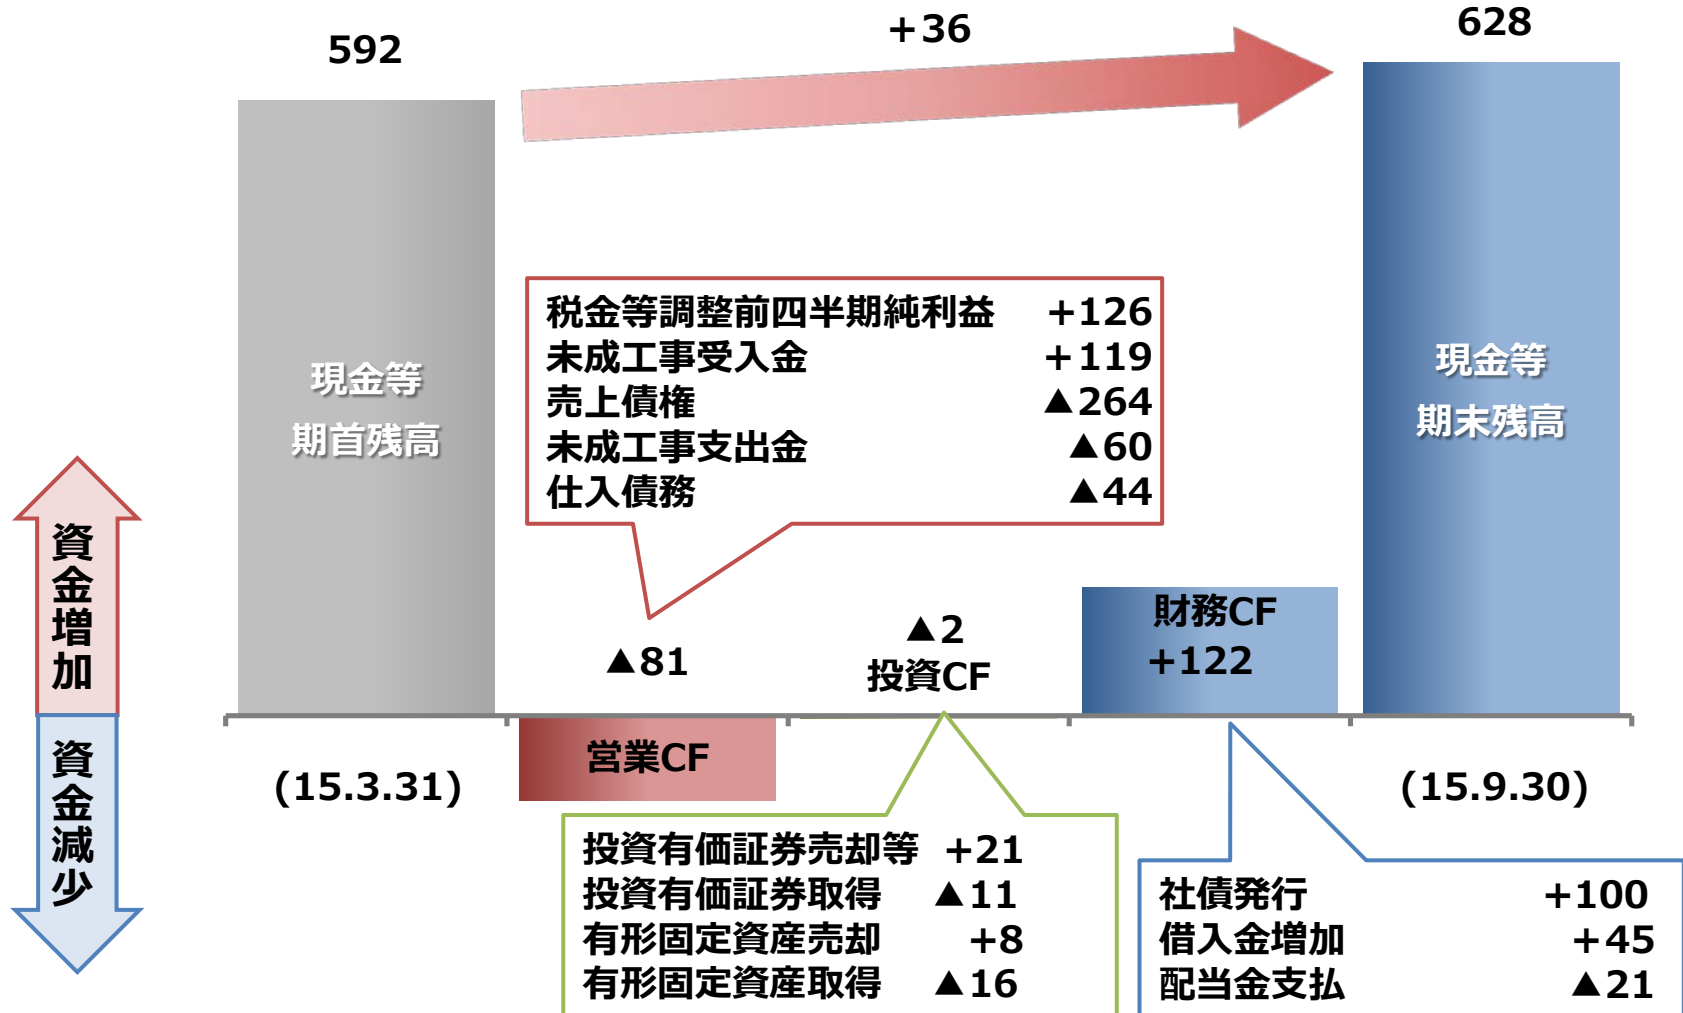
592

+36

628

現金等
期首残高

税金等調整前四半期純利益 +126
未成工事受入金 +119
売上債権 ▲264
未成工事支出金 ▲60
仕入債務 ▲44

現金等
期末残高

資金増加

資金減少

▲81

▲2
投資CF

財務CF
+122

営業CF

(15.3.31)

(15.9.30)

投資有価証券売却等 +21
投資有価証券取得 ▲11
有形固定資産売却 +8
有形固定資産取得 ▲16

社債発行 +100
借入金増加 +45
配当金支払 ▲21